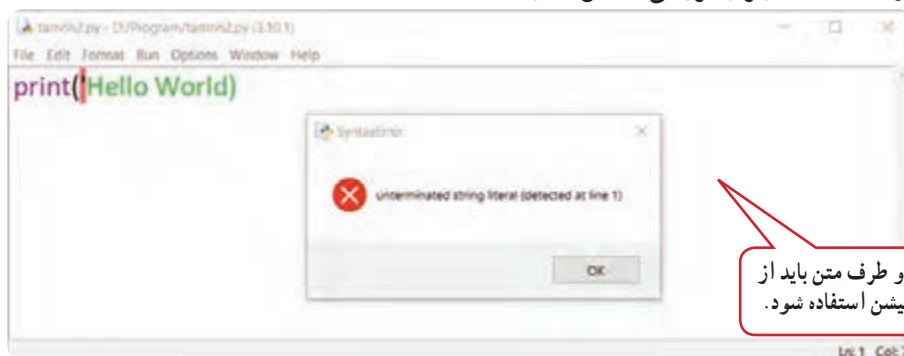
tamrin2.py - D:/Program/tamrin2.py (3.10.1)

File Edit Format Run Options Window Help

print('Hello World)

SyntaxError

unterminated string literal (detected at line 1)

OK

و طرف متن باید از
یشن استفاده شود.

Ln: 1 Col: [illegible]